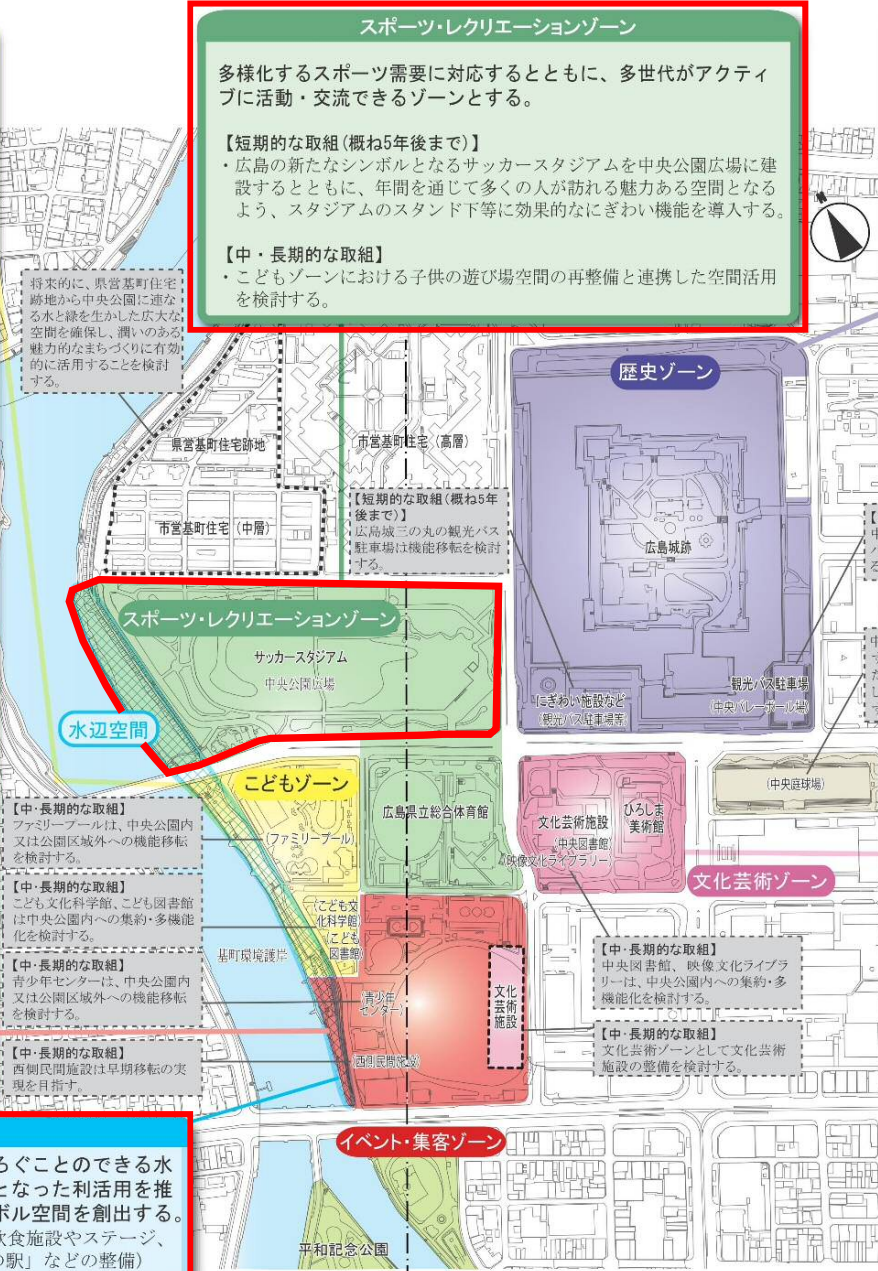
スポーツ・レクリエーションゾーン

多様化するスポーツ需要に対応するとともに、多世代がアクティブに活動・交流できるゾーンとする。

【短期的な取組（概ね5年後まで）】
・広島の新たなシンボルとなるサッカースタジアムを中央公園広場に建設するとともに、年間を通じて多くの人が訪れる魅力ある空間となるよう、スタジアムのスタンド下等に効果的なにぎわい機能を導入する。

【中・長期的な取組】
・こどもゾーンにおける子供の遊び場空間の再整備と連携した空間活用を検討する。

将来的に、県営基町住宅跡地から中央公園に連なる水と緑を生かした広大な空間を確保し、潤いのある魅力的なまちづくりに有効的に活用することを検討する。

県営基町住宅跡地

市営基町住宅（高層）

市営基町住宅（中層）

【短期的な取組（概ね5年後まで）】
広島城三の丸の観光バス駐車場は機能移転を検討する。

歴史ゾーン

広島城跡

にぎわい施設など（観光バス駐車場等）

観光バス駐車場（中央バレーボール場）

スポーツ・レクリエーションゾーン

サッカースタジアム

中央公園広場

水辺空間

こどもゾーン

広島県立総合体育館

（中央庭球場）

文化芸術施設（中央図書館）（映像文化ライブラリー）

ひろしま美術館

文化芸術ゾーン

【中・長期的な取組】
ファミリープールは、中央公園内又は公園区域外への機能移転を検討する。

（ファミリープール）

【中・長期的な取組】
こども文化科学館、こども図書館は中央公園内への集約・多機能化を検討する。

（こども文化科学館）（こども図書館）

基町環境護岸

【中・長期的な取組】
青少年センターは、中央公園内又は公園区域外への機能移転を検討する。

（青少年センター）

文化芸術施設

【中・長期的な取組】
中央図書館、映像文化ライブラリーは、中央公園内への集約・多機能化を検討する。

【中・長期的な取組】
文化芸術ゾーンとして文化芸術施設の整備を検討する。

【中・長期的な取組】
西側民間施設は早期移転の実現を目指す。

西側民間施設

イベント・集客ゾーン

ろぐことのできる水となった利活用を推ボル空間を創出する。
飲食施設やステージ、の駅」などの整備）

平和記念公園